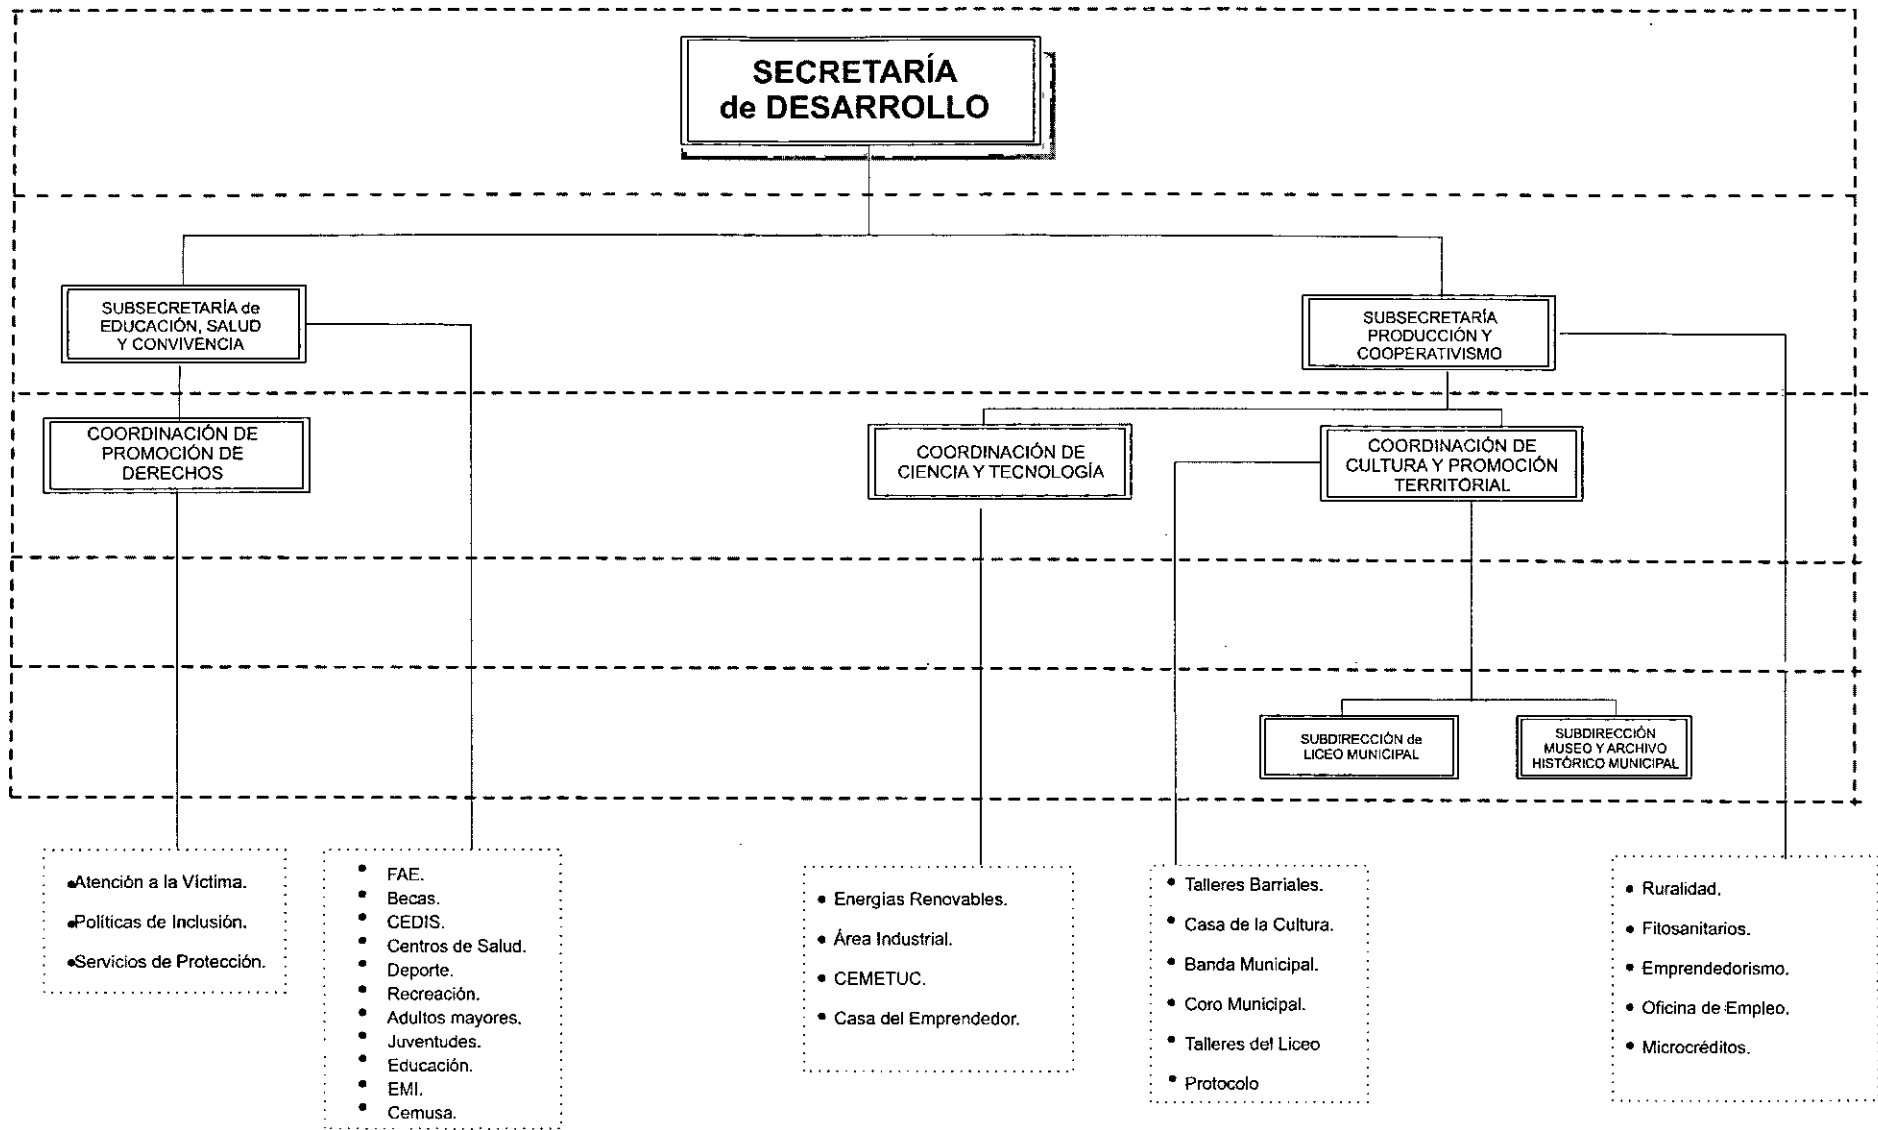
SECRETARÍA de DESARROLLO

SUBSECRETARÍA de EDUCACIÓN, SALUD Y CONVIVENCIA

SUBSECRETARÍA PRODUCCIÓN Y COOPERATIVISMO

COORDINACIÓN DE PROMOCIÓN DE DERECHOS

COORDINACIÓN DE CIENCIA Y TECNOLOGÍA

COORDINACIÓN DE CULTURA Y PROMOCIÓN TERRITORIAL

SUBDIRECCIÓN de LICEO MUNICIPAL

SUBDIRECCIÓN MUSEO Y ARCHIVO HISTÓRICO MUNICIPAL

•Atención a la Víctima.
•Políticas de Inclusión.
•Servicios de Protección.

• FAE.
• Becas.
• CEDIS.
• Centros de Salud.
• Deporte.
• Recreación.
• Adultos mayores.
• Juventudes.
• Educación.
• EMI.
• Cemusa.

• Energías Renovables.
• Área Industrial.
• CEMETUC.
• Casa del Emprendedor.

• Talleres Barriales.
• Casa de la Cultura.
• Banda Municipal.
• Coro Municipal.
• Talleres del Liceo
• Protocolo

• Ruralidad.
• Fitosanitarios.
• Emprendedorismo.
• Oficina de Empleo.
• Microcréditos.